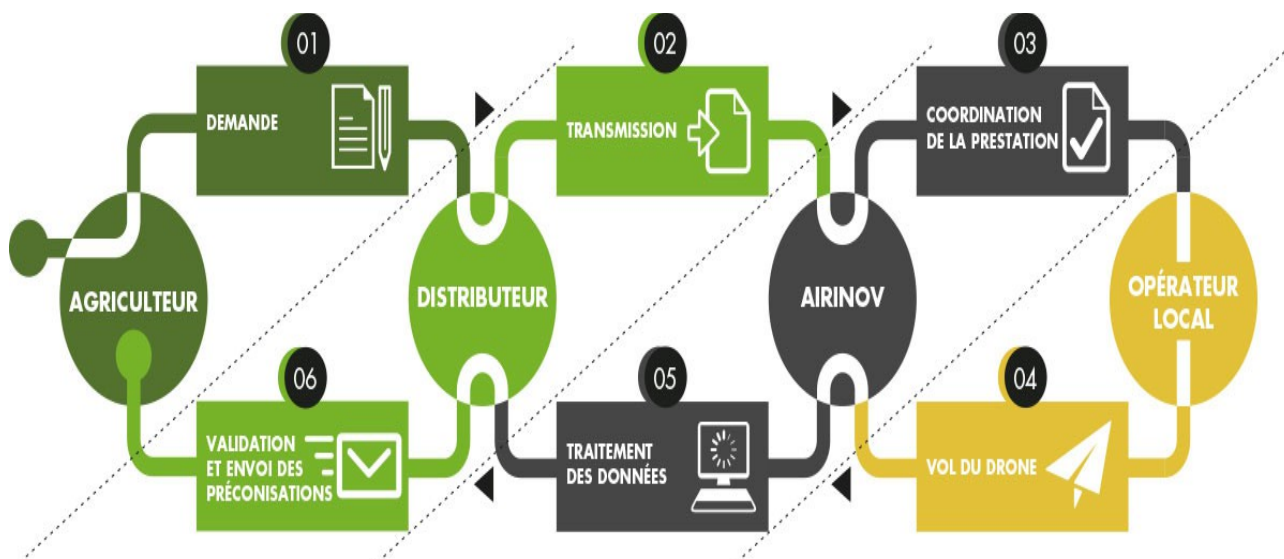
01
DEMANDE

02
TRANSMISSION

03
COORDINATION DE LA PRESTATION

AGRICULTEUR

DISTRIBUTEUR

AIRINOV

OPÉRATEUR LOCAL

06
VALIDATION ET ENVOI DES PRÉCONISATIONS

05
TRAITEMENT DES DONNÉES

04
VOL DU DRONE